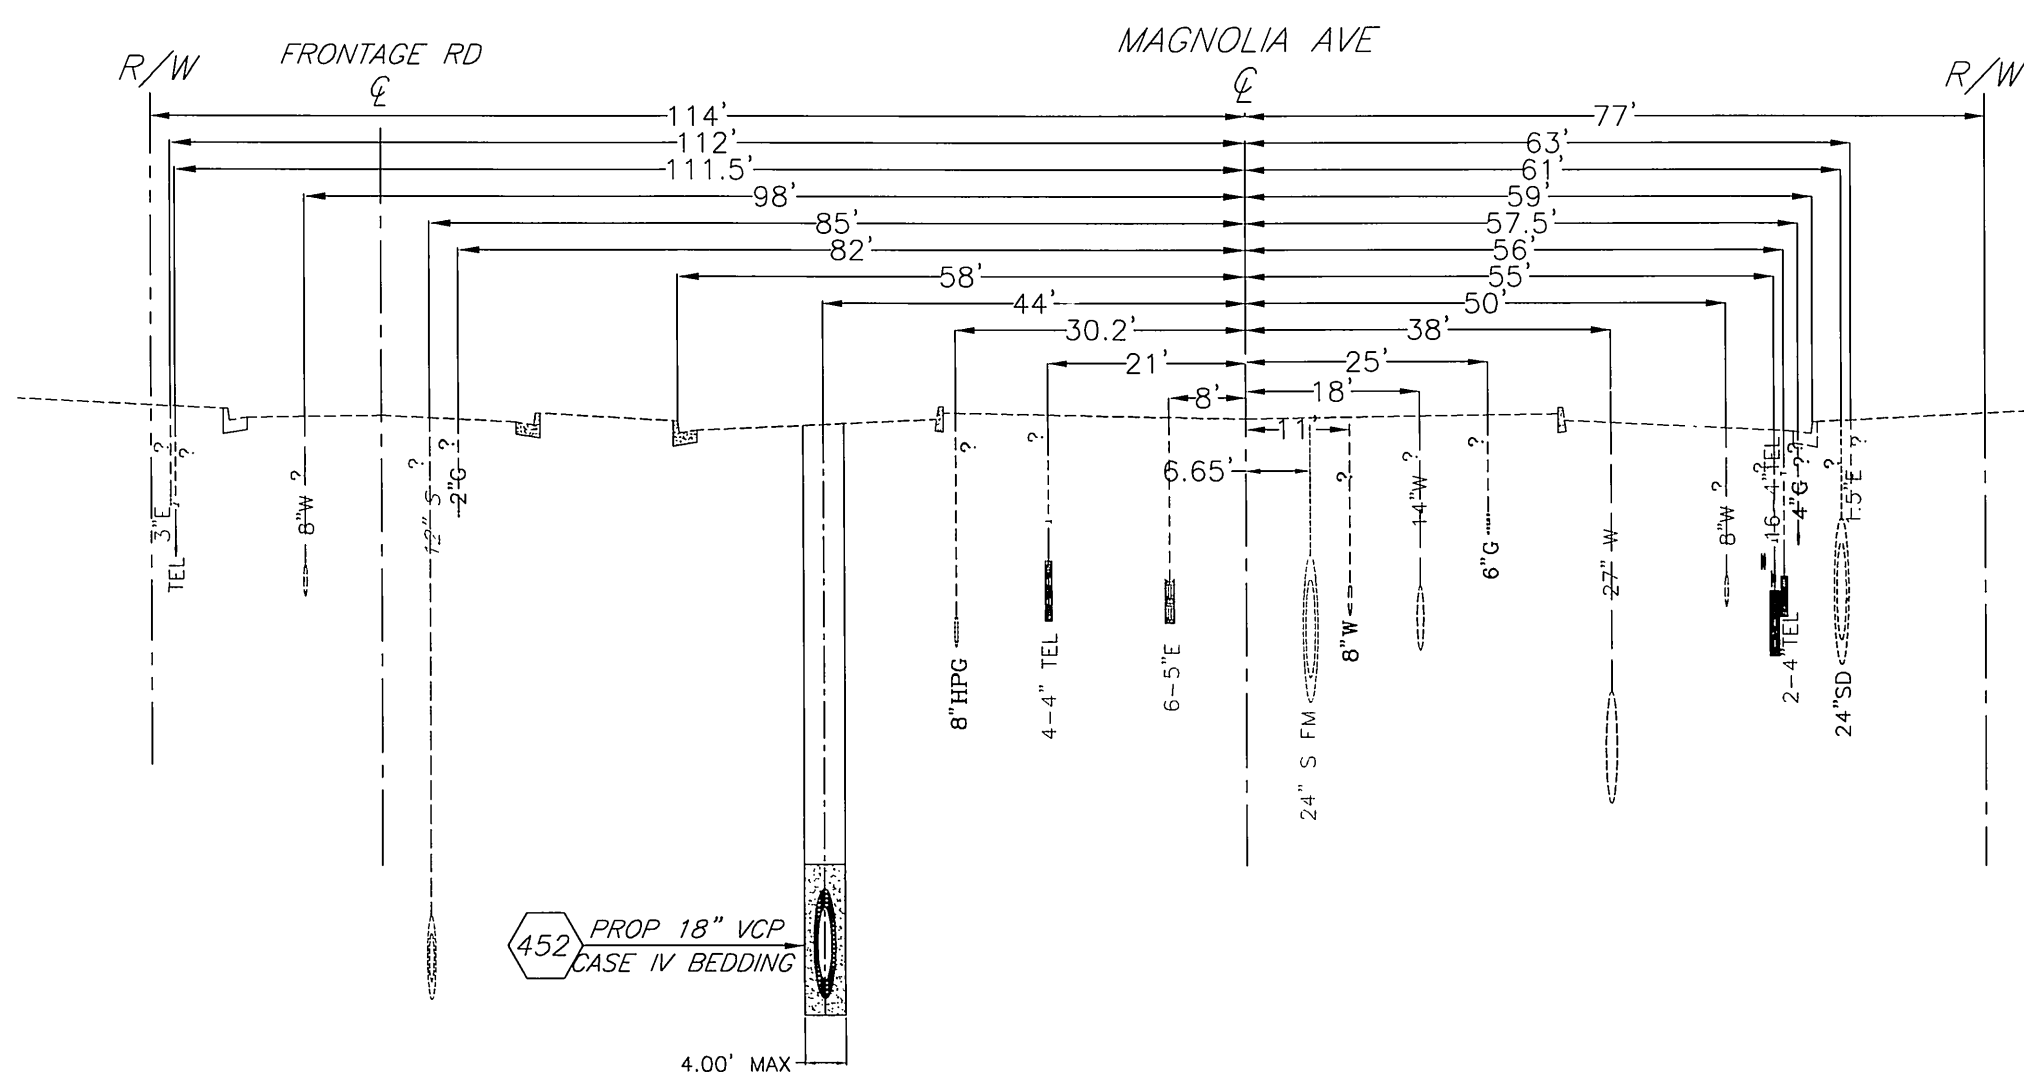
R/W

FRONTAGE RD
℄

MAGNOLIA AVE
℄

R/W

114'
112'
111.5'
98'
85'
82'
58'
44'
30.2'
21'
8'

77'
63'
61'
59'
57.5'
56'
55'
50'
38'
25'
18'
11'
6.65'

3"E
TEL
8"W
12" S
2"G
8"HPG
4-4" TEL
6-5"E
24" S FM
8"W
14"W
6"G
27" W
8"W
16
4"TEL
4"G
1.5"E
2-4"TEL
24"SD

?

452
PROP 18" VCP
CASE IV BEDDING

4.00' MAX